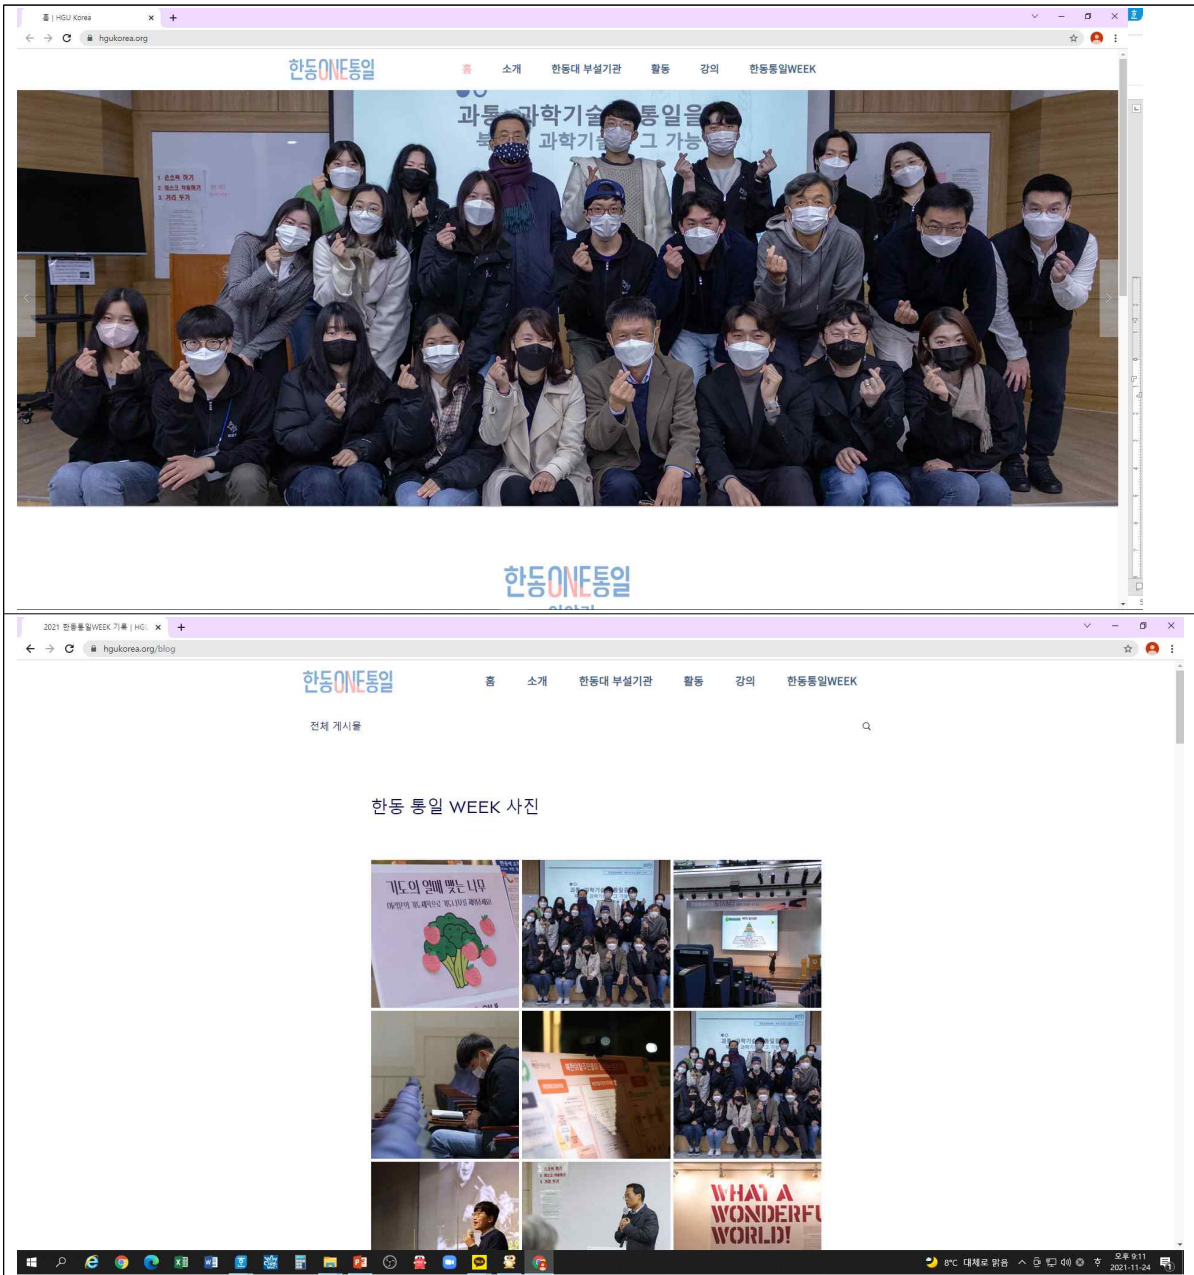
홈 | HGU Korea × +

hgukorea.org

한동ONE통일 홈 소개 한동대 부설기관 활동 강의 한동통일WEEK

과통 과학기술 통일을
북 과학기술 그 가능

1. 손소독 하기
2. 마스크 착용하기
3. 거리 두기

한동ONE통일

2021 한동통일WEEK 기록 | HGU × +

hgukorea.org/blog

한동ONE통일 홈 소개 한동대 부설기관 활동 강의 한동통일WEEK

전체 게시물

한동 통일 WEEK 사진

기도의 열매 맺는 나무

WHAT A WONDERFU WORLD!

8°C 대체로 맑음 오후 9:11 2021-11-24